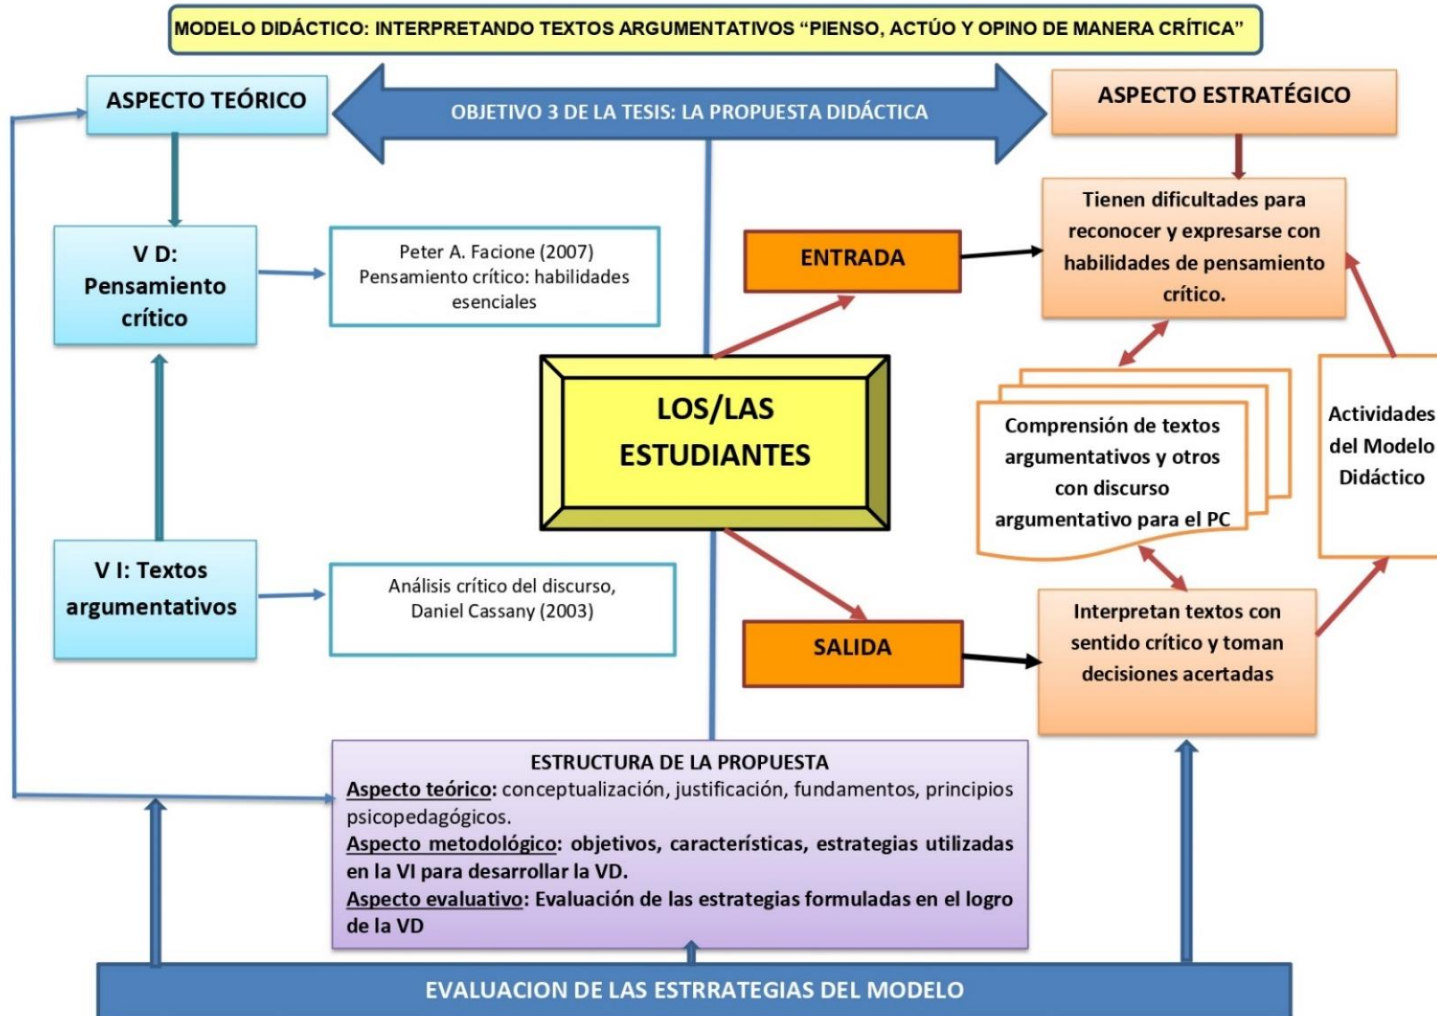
MODELO DIDÁCTICO: INTERPRETANDO TEXTOS ARGUMENTATIVOS “PIENSO, ACTÚO Y OPINO DE MANERA CRÍTICA”

ASPECTO TEÓRICO

OBJETIVO 3 DE LA TESIS: LA PROPUESTA DIDÁCTICA

ASPECTO ESTRATÉGICO

V D: Pensamiento crítico

Peter A. Facione (2007) Pensamiento crítico: habilidades esenciales

ENTRADA

Tienen dificultades para reconocer y expresarse con habilidades de pensamiento crítico.

LOS/LAS ESTUDIANTES

Comprensión de textos argumentativos y otros con discurso argumentativo para el PC

Actividades del Modelo Didáctico

V I: Textos argumentativos

Análisis crítico del discurso, Daniel Cassany (2003)

SALIDA

Interpretan textos con sentido crítico y toman decisiones acertadas

ESTRUCTURA DE LA PROPUESTA
Aspecto teórico: conceptualización, justificación, fundamentos, principios psicopedagógicos.
Aspecto metodológico: objetivos, características, estrategias utilizadas en la VI para desarrollar la VD.
Aspecto evaluativo: Evaluación de las estrategias formuladas en el logro de la VD

EVALUACION DE LAS ESTRRATEGIAS DEL MODELO